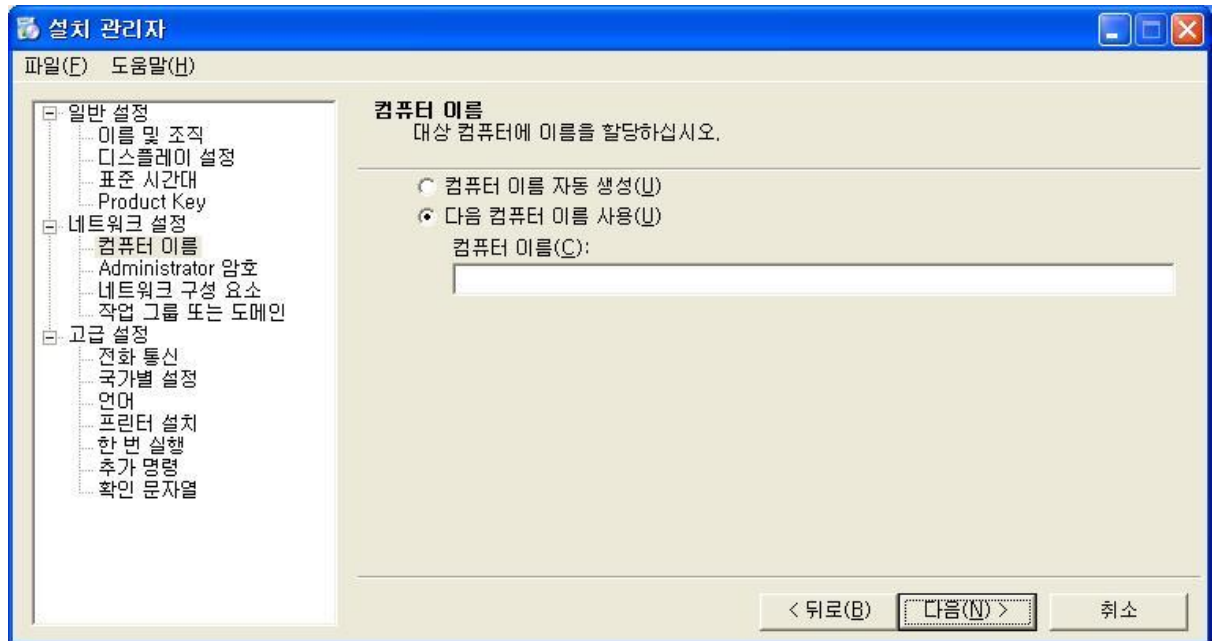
설치 관리자

파일(F) 도움말(H)

일반 설정
이름 및 조직
디스플레이 설정
표준 시간대
Product Key
네트워크 설정
컴퓨터 이름
Administrator 암호
네트워크 구성 요소
작업 그룹 또는 도메인
고급 설정
전화 통신
국가별 설정
언어
프린터 설치
한 번 실행
추가 명령
확인 문자열

컴퓨터 이름
대상 컴퓨터에 이름을 할당하십시오.

컴퓨터 이름 자동 생성(U)
다음 컴퓨터 이름 사용(U)
컴퓨터 이름(C):

< 뒤로(B)
다음(N) >
취소